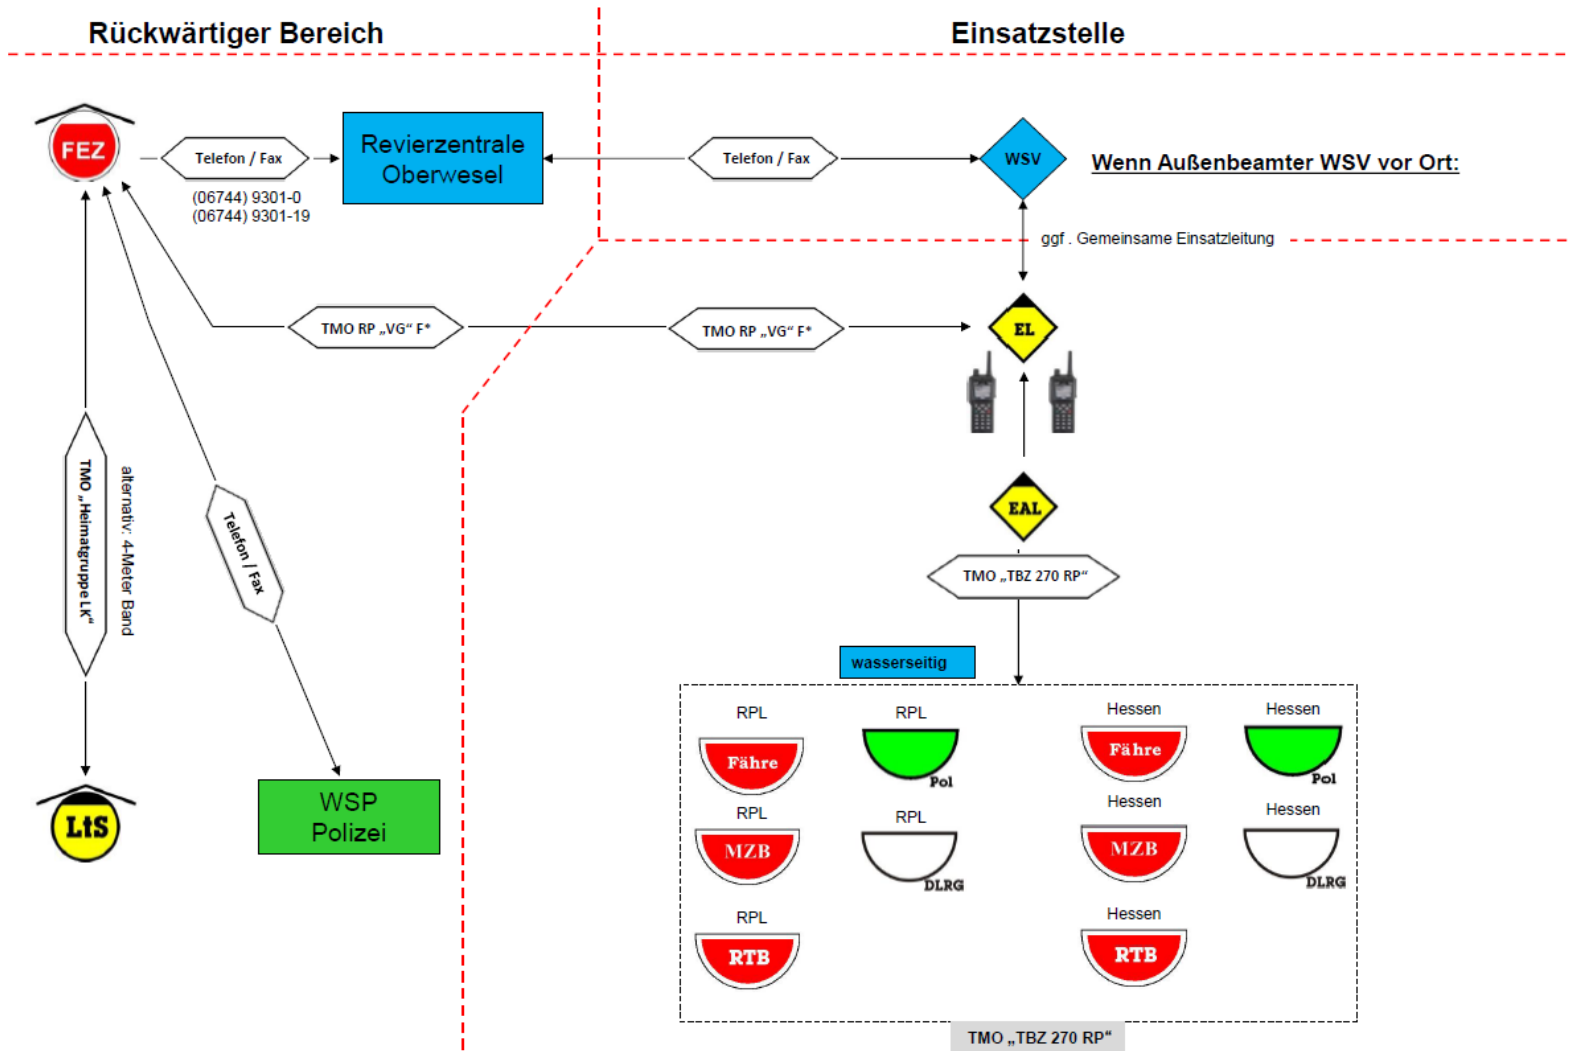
Rückwärtiger Bereich

Einsatzstelle

FEZ

Telefon / Fax

(06744) 9301-0
(06744) 9301-19

Revierzentrale Oberwesel

Telefon / Fax

WSV

Wenn Außenbeamter WSV vor Ort:

ggf . Gemeinsame Einsatzleitung

TMO RP „VG“ F*

TMO RP „VG“ F*

EL

TMO „Heimatgruppe LK“

alternativ: 4-Meter Band

Telefon / Fax

EAL

TMO „TBZ 270 RP“

wasserseitig

RPL

Fähre

RPL

Pol

Hessen

Fähre

Hessen

Pol

RPL

MZB

RPL

DLRG

Hessen

MZB

Hessen

DLRG

RPL

RTB

Hessen

RTB

LtS

WSP
Polizei

TMO „TBZ 270 RP“